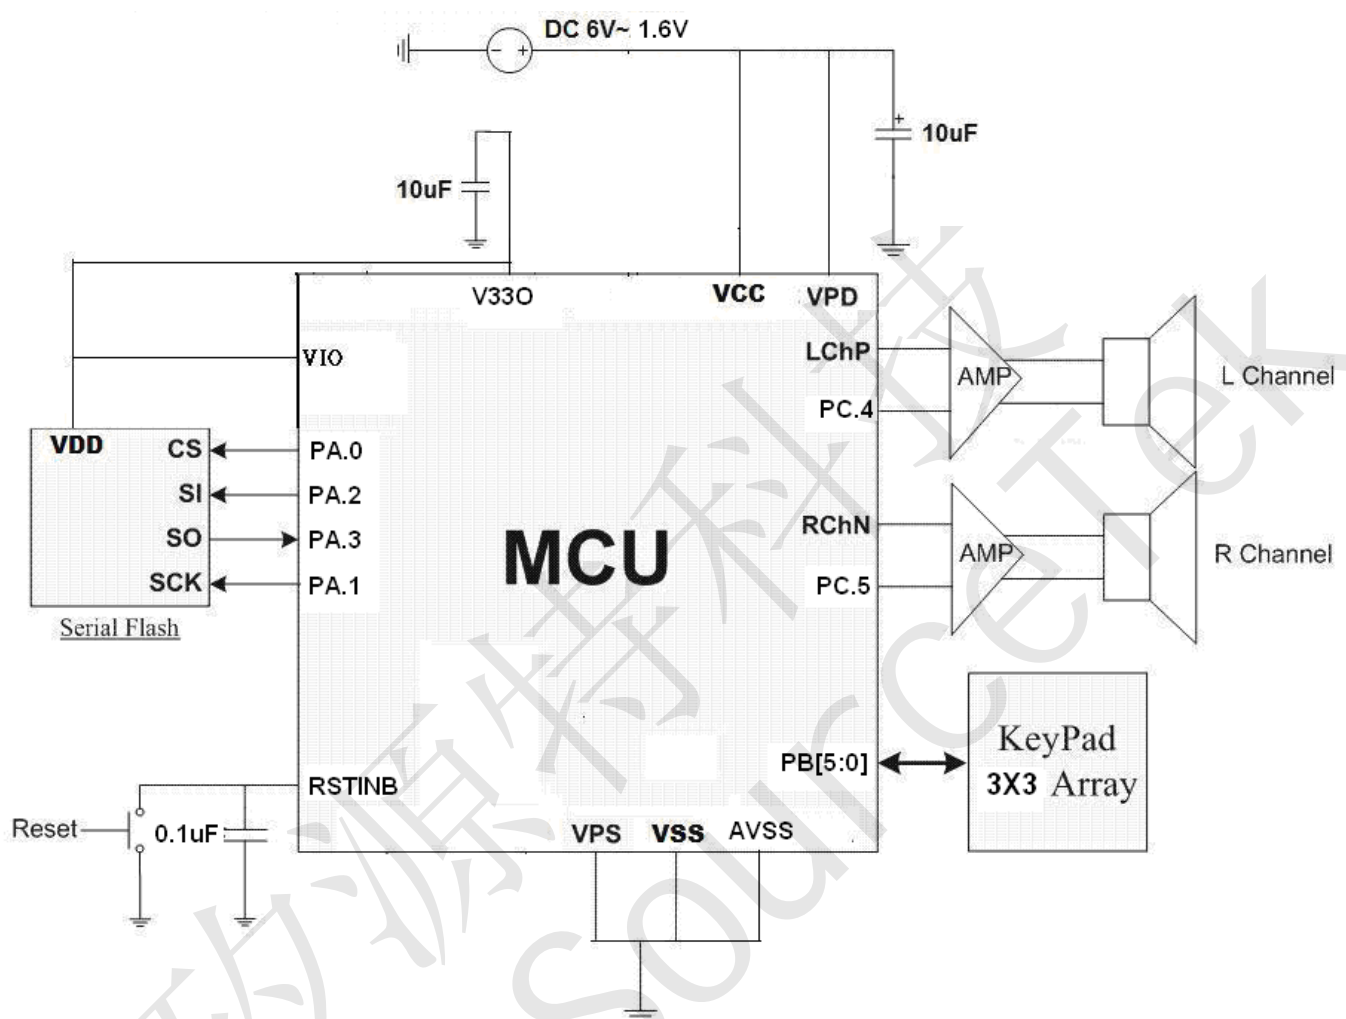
DC 6V~ 1.6V

10uF

10uF

V33O

VCC

VPD

VIO

LChP

PC.4

AMP

L Channel

VDD

CS

SI

SO

SCK

Serial Flash

PA.0

PA.2

PA.3

PA.1

MCU

RChN

PC.5

AMP

R Channel

KeyPad

3X3 Array

PB[5:0]

RSTINB

Reset

0.1uF

VPS

VSS

AVSS

SourceTek

源特科技